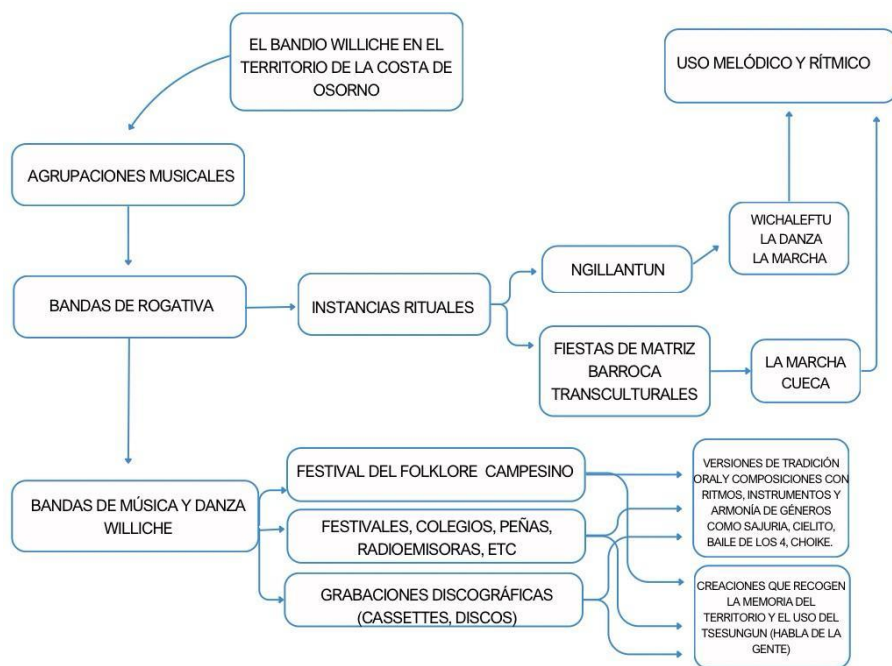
EL BANDIO WILLICHE EN EL TERRITORIO DE LA COSTA DE OSORNO

USO MELÓDICO Y RÍTMICO

AGRUPACIONES MUSICALES

WICHALEFTU
LA DANZA
LA MARCHA

NGILLANTUN

BANDAS DE ROGATIVA

INSTANCIAS RITUALES

FIESTAS DE MATRIZ BARROCA TRANSCULTURALES

LA MARCHA
CUECA

FESTIVAL DEL FOLKLORE CAMPESINO

VERSIONES DE TRADICIÓN ORALY COMPOSICIONES CON RITMOS, INSTRUMENTOS Y ARMONÍA DE GÉNEROS COMO SAJURIA, CIELITO, BAILE DE LOS 4, CHOIKE.

BANDAS DE MÚSICA Y DANZA WILLICHE

FESTIVALES, COLEGIOS, PEÑAS, RADIOEMISORAS, ETC

GRABACIONES DISCOGRÁFICAS (CASSETTES, DISCOS)

CREACIONES QUE RECOGEN LA MEMORIA DEL TERRITORIO Y EL USO DEL TSESUNGUN (HABLA DE LA GENTE)